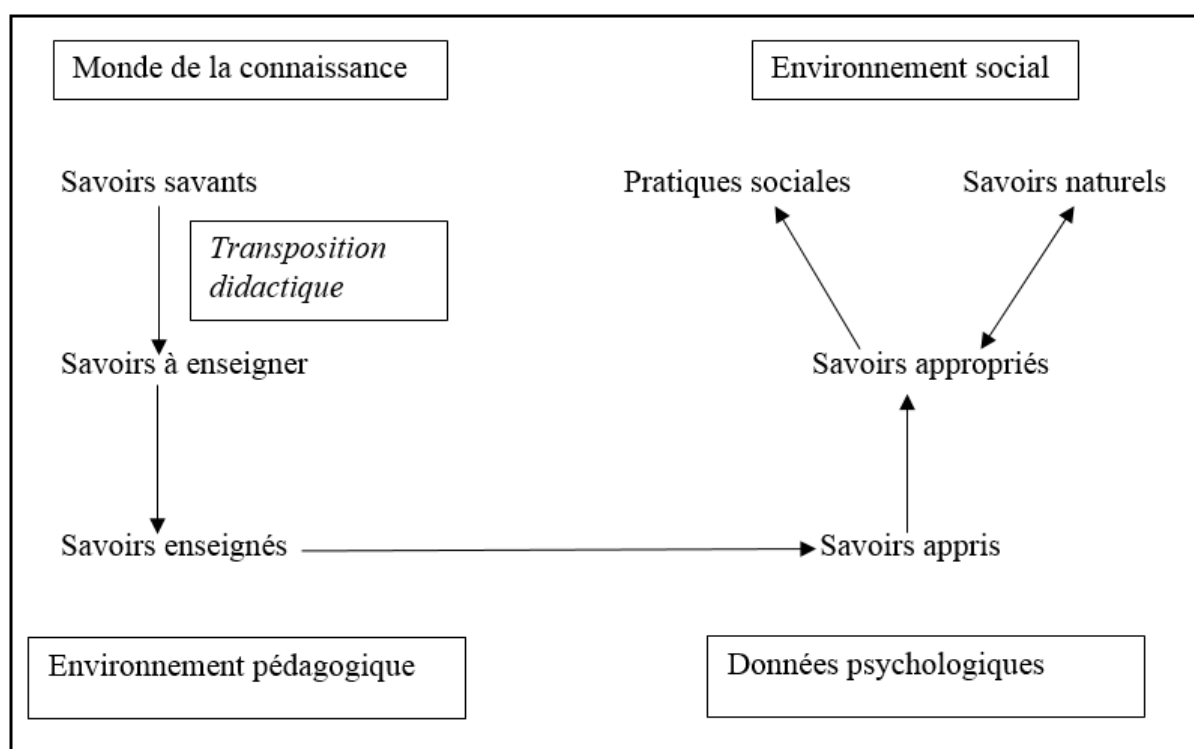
Monde de la connaissance

Environnement social

Savoirs savants

Pratiques sociales

Savoirs naturels

*Transposition didactique*

Savoirs à enseigner

Savoirs appropriés

Savoirs enseignés

Savoirs appris

Environnement pédagogique

Données psychologiques